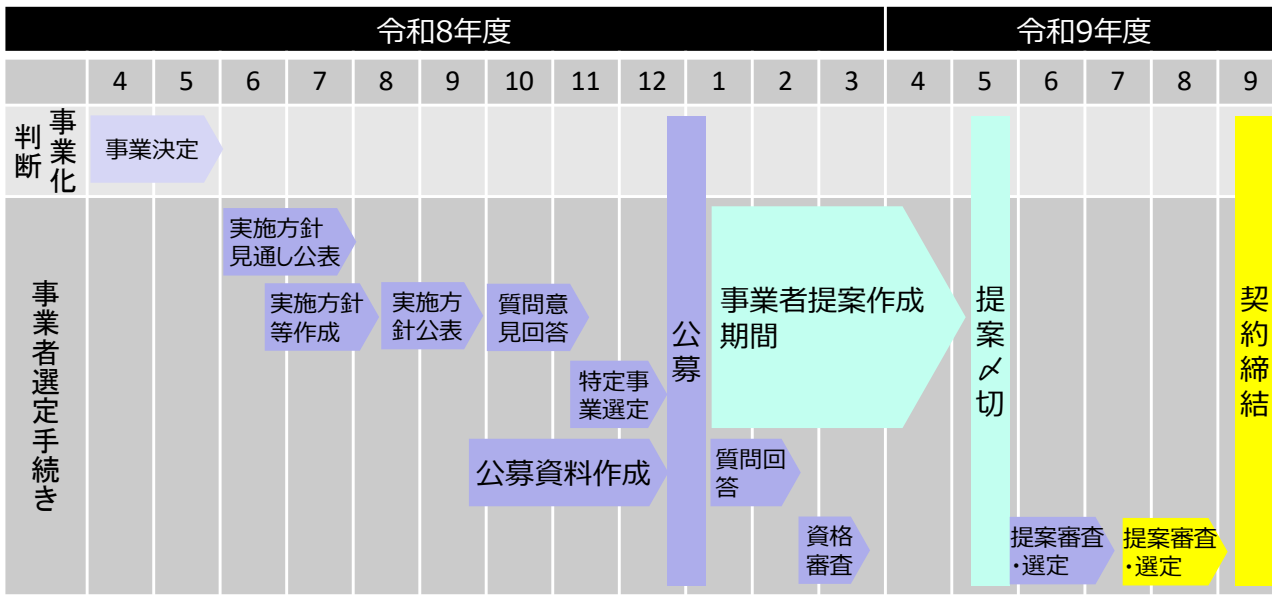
|  | 令和8年度 |  |  |  |  |  |  |  |  |  |  | 令和9年度 |  |  |  |  |  |
|---|---|---|---|---|---|---|---|---|---|---|---|---|---|---|---|---|---|
|  | 4 | 5 | 6 | 7 | 8 | 9 | 10 | 11 | 12 | 1 | 2 | 3 | 4 | 5 | 6 | 7 | 8 | 9 |

事業化判断

事業決定

事業者選定手続き

実施方針見通し公表

実施方針等作成

実施方針公表

質問意見回答

特定事業選定

公募資料作成

公募

事業者提案作成期間

質問回答

資格審査

提案〆切

提案審査・選定

提案審査・選定

契約締結